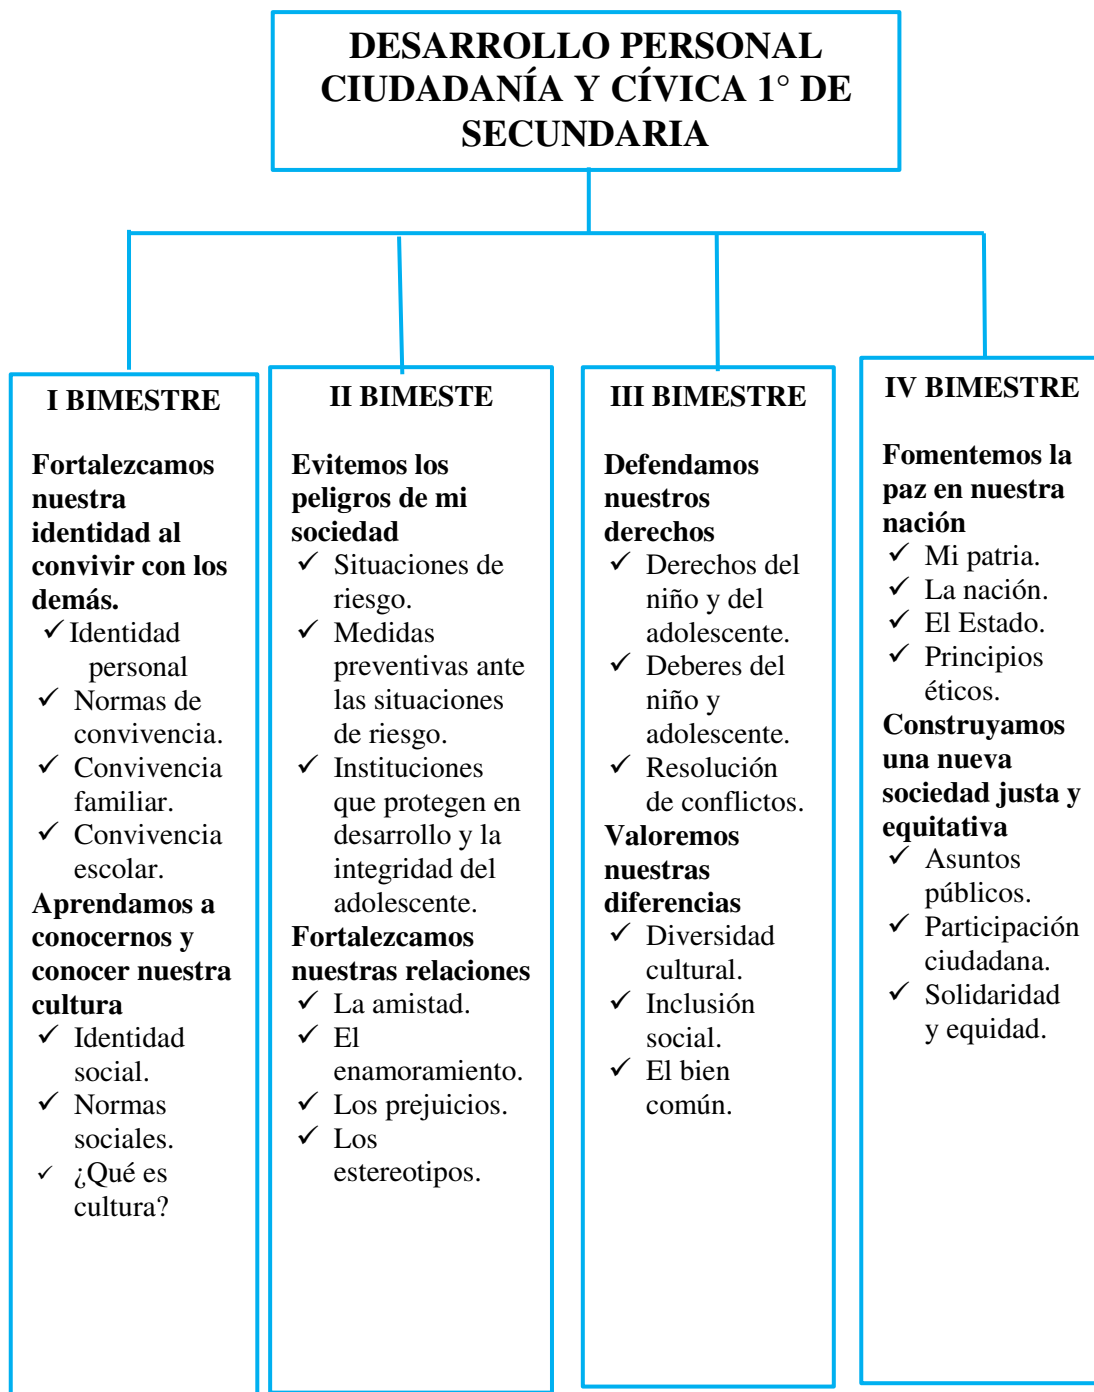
DESARROLLO PERSONAL CIUDADANÍA Y CÍVICA 1° DE SECUNDARIA

I BIMESTRE

Fortalezcamos nuestra identidad al convivir con los demás.
✓ Identidad personal
✓ Normas de convivencia.
✓ Convivencia familiar.
✓ Convivencia escolar.
Aprendamos a conocernos y conocer nuestra cultura
✓ Identidad social.
✓ Normas sociales.
✓ ¿Qué es cultura?

II BIMESTE

Evitemos los peligros de mi sociedad
✓ Situaciones de riesgo.
✓ Medidas preventivas ante las situaciones de riesgo.
✓ Instituciones que protegen en desarrollo y la integridad del adolescente.
Fortalezcamos nuestras relaciones
✓ La amistad.
✓ El enamoramiento.
✓ Los prejuicios.
✓ Los estereotipos.

III BIMESTRE

Defendamos nuestros derechos
✓ Derechos del niño y del adolescente.
✓ Deberes del niño y adolescente.
✓ Resolución de conflictos.
Valoremos nuestras diferencias
✓ Diversidad cultural.
✓ Inclusión social.
✓ El bien común.

IV BIMESTRE

Fomentemos la paz en nuestra nación
✓ Mi patria.
✓ La nación.
✓ El Estado.
✓ Principios éticos.
Construyamos una nueva sociedad justa y equitativa
✓ Asuntos públicos.
✓ Participación ciudadana.
✓ Solidaridad y equidad.